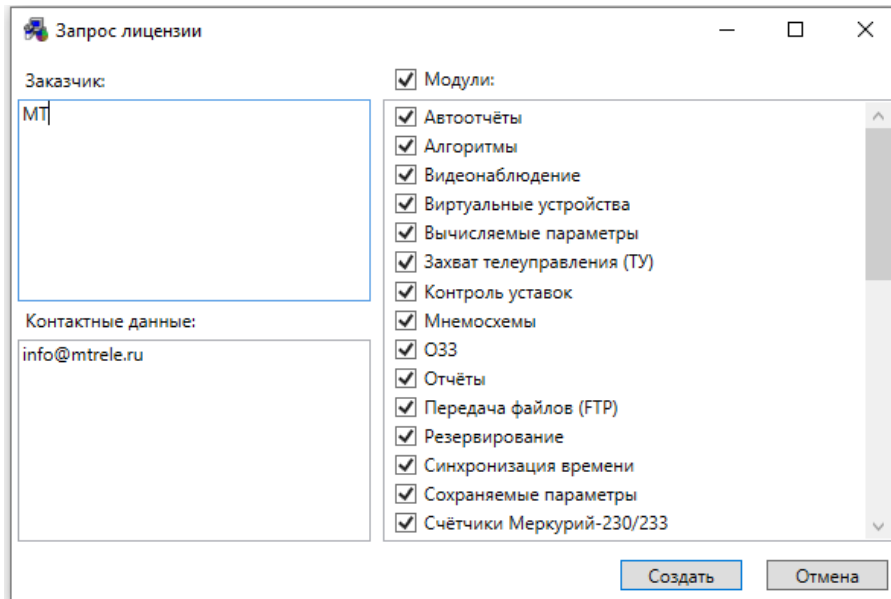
Запрос лицензии

Заказчик:

МТ

Контактные данные:

info@mtrele.ru

Модули:

Автоотчёты
Алгоритмы
Видеонаблюдение
Виртуальные устройства
Вычисляемые параметры
Захват телеуправления (ТУ)
Контроль уставок
Мнемосхемы
ОЗЗ
Отчёты
Передача файлов (FTP)
Резервирование
Синхронизация времени
Сохраняемые параметры
Счётчики Меркурий-230/233

Создать
Отмена